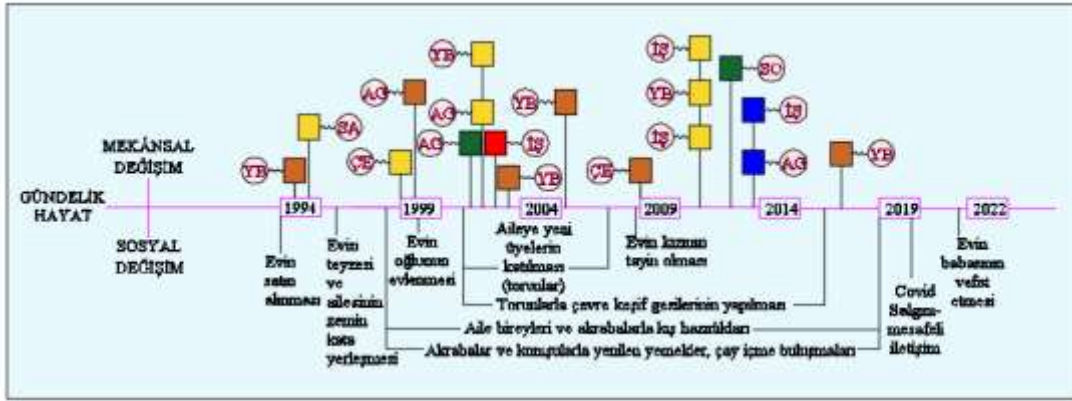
MEKÂNSAL DEĞİŞİM

GÜNDELİK HAYAT

SOSYAL DEĞİŞİM

YB SA AG YB AG AG İŞ ÇE YB YB ÇE İŞ YB İŞ SO İŞ AG YB

1994 1999 2004 2009 2014 2019 2022

Evin satın alınması

Evin teyzesi ve ailesinin zemin kata yerleşmesi

Evin oğlunun evlenmesi

Aileye yeni üyelerin katılması (torunlar)

Evin kızının tayin olması

Torunlarla çevre keşif gezilerinin yapılması

Aile bireyleri ve akrabalarla kış hazırlıkları

Akrabalar ve komşularla yenilen yemekler, çay içme buluşmaları

Covid Salgını-mesafeli iletişim

Evin babasının vefat etmesi